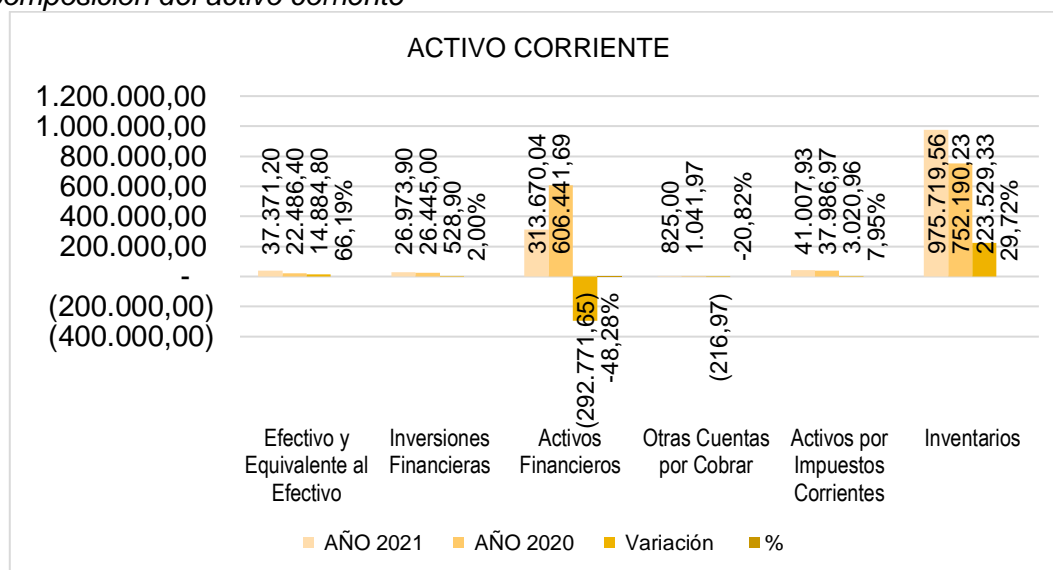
omposición del activo corriente

ACTIVO CORRIENTE

1.200.000,00
1.000.000,00
800.000,00
600.000,00
400.000,00
200.000,00
-
(200.000,00)
(400.000,00)

37.371,20
22.486,40
14.884,80
66,19%

26.973,90
26.445,00
528,90
2,00%

313.670,04
606.441,69
(292.771,65)
-48,28%

825,00
1.041,97
(216,97)
-20,82%

41.007,93
37.986,97
3.020,96
7,95%

975.719,56
752.190,23
223.529,33
29,72%

Efectivo y Equivalente al Efectivo
Inversiones Financieras
Activos Financieros
Otras Cuentas por Cobrar
Activos por Impuestos Corrientes
Inventarios

AÑO 2021
AÑO 2020
Variación
%